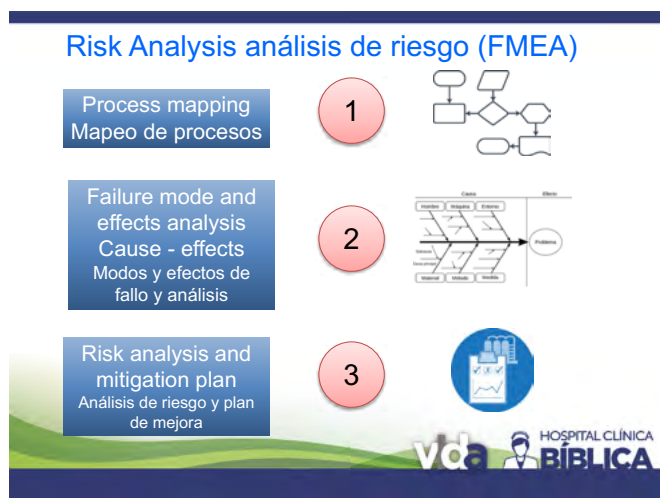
Risk Analysis análisis de riesgo (FMEA)

Process mapping
Mapeo de procesos

1

Failure mode and effects analysis
Cause - effects
Modos y efectos de fallo y análisis

2

Causa
Efecto
Hombre
Máquina
Entorno
Problema
Material
Método
Medida

Risk analysis and mitigation plan
Análisis de riesgo y plan de mejora

3

vda
HOSPITAL CLÍNICA
BÍBLICA